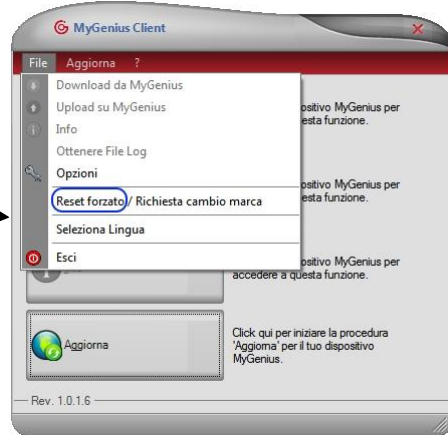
MyGenius Client

File Aggiorna ?

Download da MyGenius
Upload su MyGenius
Info
Ottenere File Log
Opzioni
Reset forzato / Richiesta cambio marca
Seleziona Lingua
Esci

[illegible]ositivo MyGenius per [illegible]esta funzione.

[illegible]ositivo MyGenius per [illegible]esta funzione.

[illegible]ositivo MyGenius per accedere a questa funzione.

Aggiorna

Click qui per iniziare la procedura 'Aggiorna' per il tuo dispositivo MyGenius.

Rev. 1.0.1.6